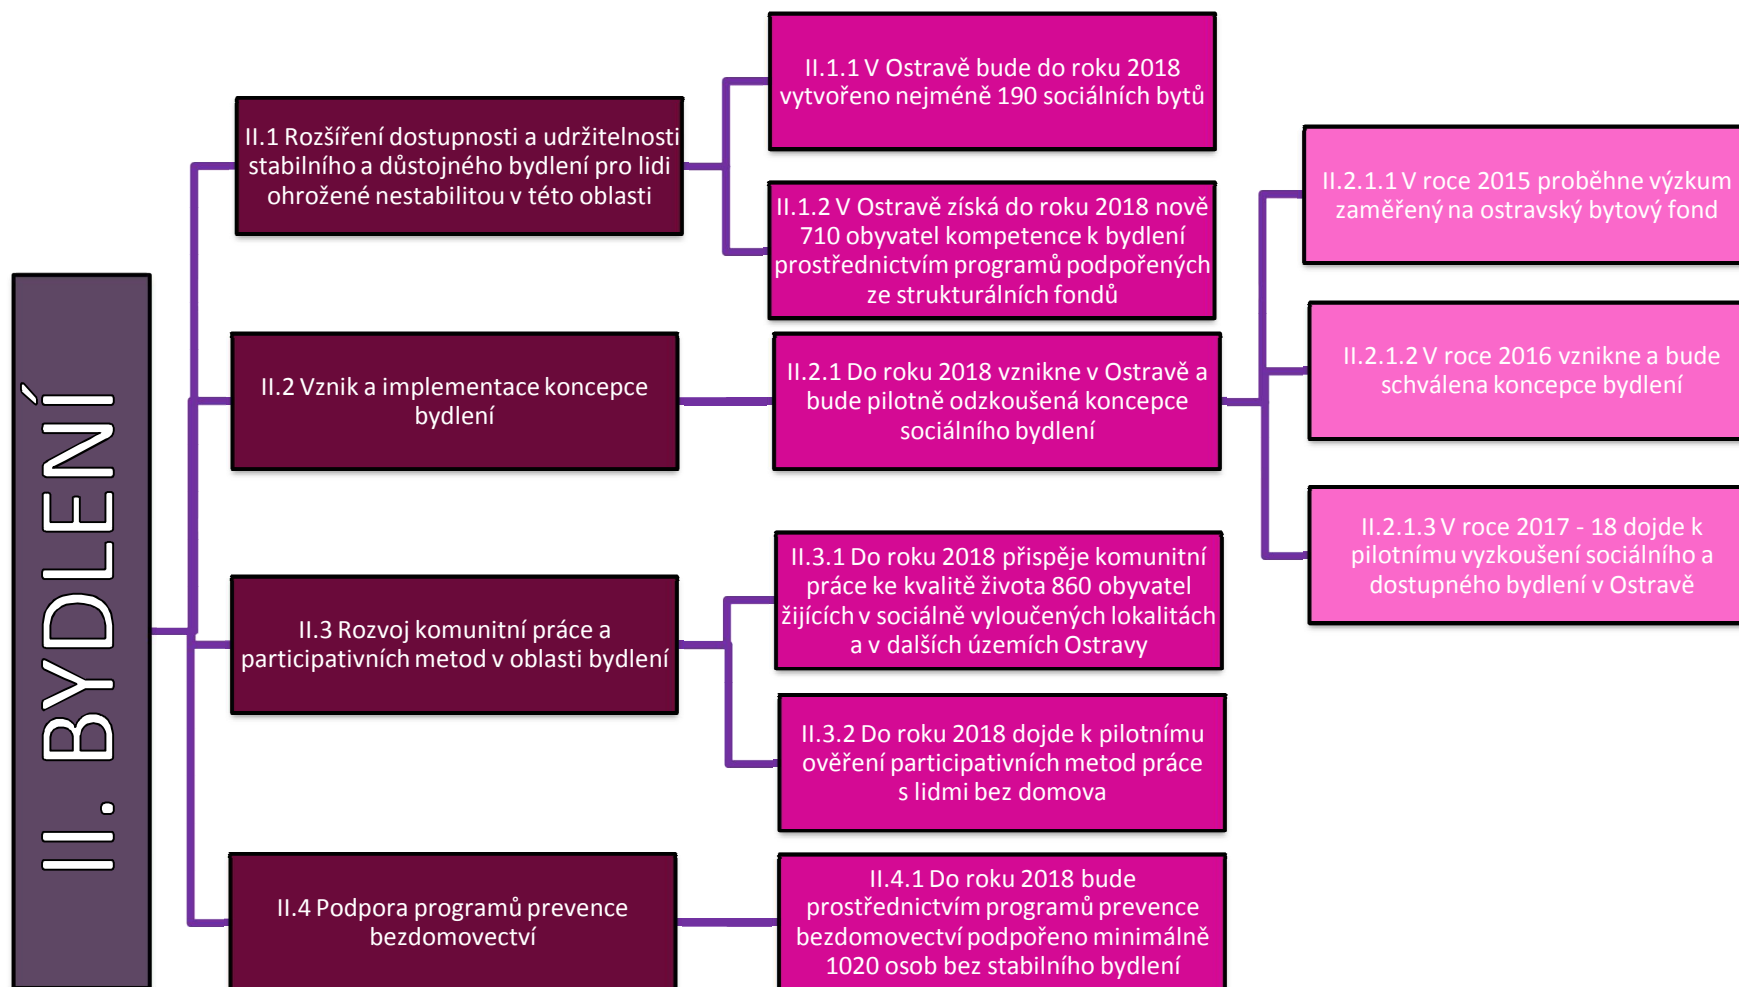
II. BYDLENÍ

II.1 Rozšíření dostupnosti a udržitelnosti stabilního a důstojného bydlení pro lidi ohrožené nestabilitou v této oblasti

II.1.1 V Ostravě bude do roku 2018 vytvořeno nejméně 190 sociálních bytů

II.1.2 V Ostravě získá do roku 2018 nově 710 obyvatel kompetence k bydlení prostřednictvím programů podpořených ze strukturálních fondů

II.2 Vznik a implementace koncepce bydlení

II.2.1 Do roku 2018 vznikne v Ostravě a bude pilotně odzkoušená koncepce sociálního bydlení

II.2.1.1 V roce 2015 proběhne výzkum zaměřený na ostravský bytový fond

II.2.1.2 V roce 2016 vznikne a bude schválena koncepce bydlení

II.2.1.3 V roce 2017 - 18 dojde k pilotnímu vyzkoušení sociálního a dostupného bydlení v Ostravě

II.3 Rozvoj komunitní práce a participativních metod v oblasti bydlení

II.3.1 Do roku 2018 přispěje komunitní práce ke kvalitě života 860 obyvatel žijících v sociálně vyloučených lokalitách a v dalších územích Ostravy

II.3.2 Do roku 2018 dojde k pilotnímu ověření participativních metod práce s lidmi bez domova

II.4 Podpora programů prevence bezdomovectví

II.4.1 Do roku 2018 bude prostřednictvím programů prevence bezdomovectví podpořeno minimálně 1020 osob bez stabilního bydlení